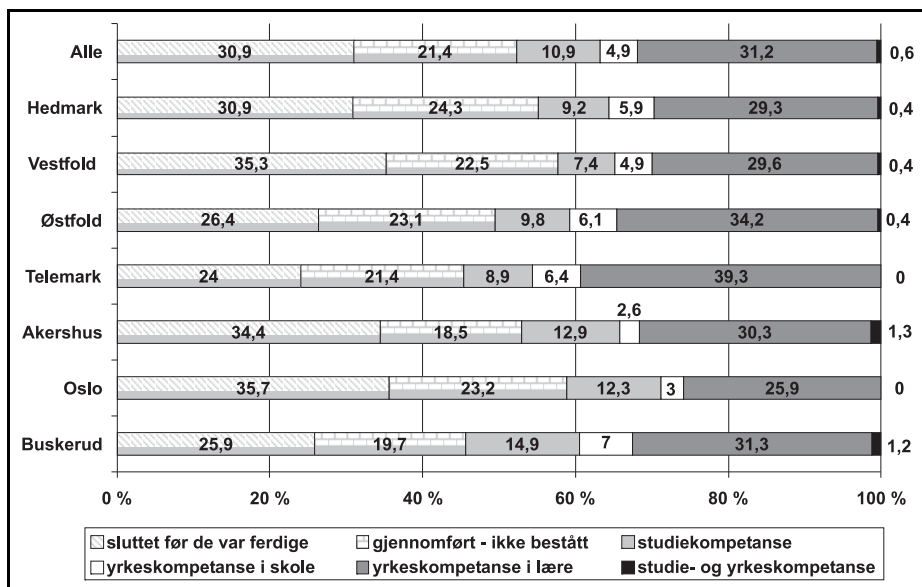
| | | | | | | |
|---|---|---|---|---|---|---|
| Alle | 30,9 | 21,4 | 10,9 | 4,9 | 31,2 | 0,6 |
| Hedmark | 30,9 | 24,3 | 9,2 | 5,9 | 29,3 | 0,4 |
| Vestfold | 35,3 | 22,5 | 7,4 | 4,9 | 29,6 | 0,4 |
| Østfold | 26,4 | 23,1 | 9,8 | 6,1 | 34,2 | 0,4 |
| Telemark | 24 | 21,4 | 8,9 | 6,4 | 39,3 | 0 |
| Akershus | 34,4 | 18,5 | 12,9 | 2,6 | 30,3 | 1,3 |
| Oslo | 35,7 | 23,2 | 12,3 | 3 | 25,9 | 0 |
| Buskerud | 25,9 | 19,7 | 14,9 | 7 | 31,3 | 1,2 |

0 % 20 % 40 % 60 % 80 % 100 %

sluttet før de var ferdige
gjennomført - ikke bestått
studiekompetanse
yrkeskompetanse i skole
yrkeskompetanse i lære
studie- og yrkeskompetanse